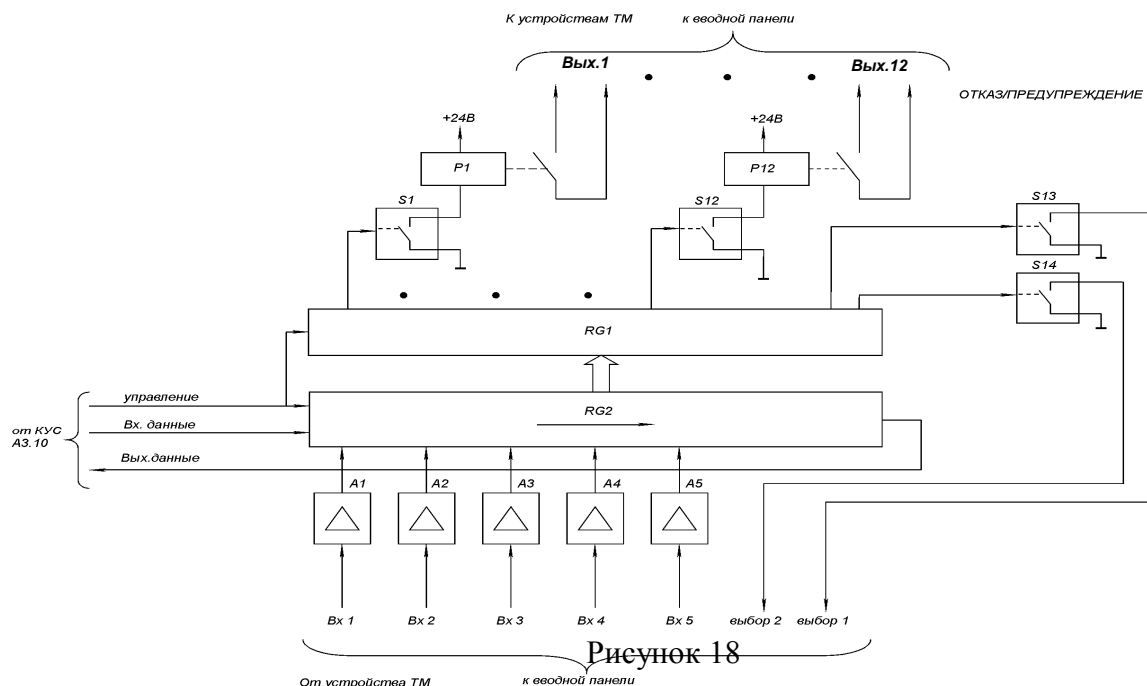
К устройствам ТМ к вводной панели

Вых.1 Вых.12

ОТКАЗ/ПРЕДУПРЕЖДЕНИЕ

+24В

P1

+24В

P12

S1

S12

S13

S14

RG1

управление

RG2

от КУС А3.10

Вх. данные

Вых.данные

A1 A2 A3 A4 A5

Вх 1 Вх 2 Вх 3 Вх 4 Вх 5 выбор 2 выбор 1

Рисунок 18

От устройства ТМ к вводной панели